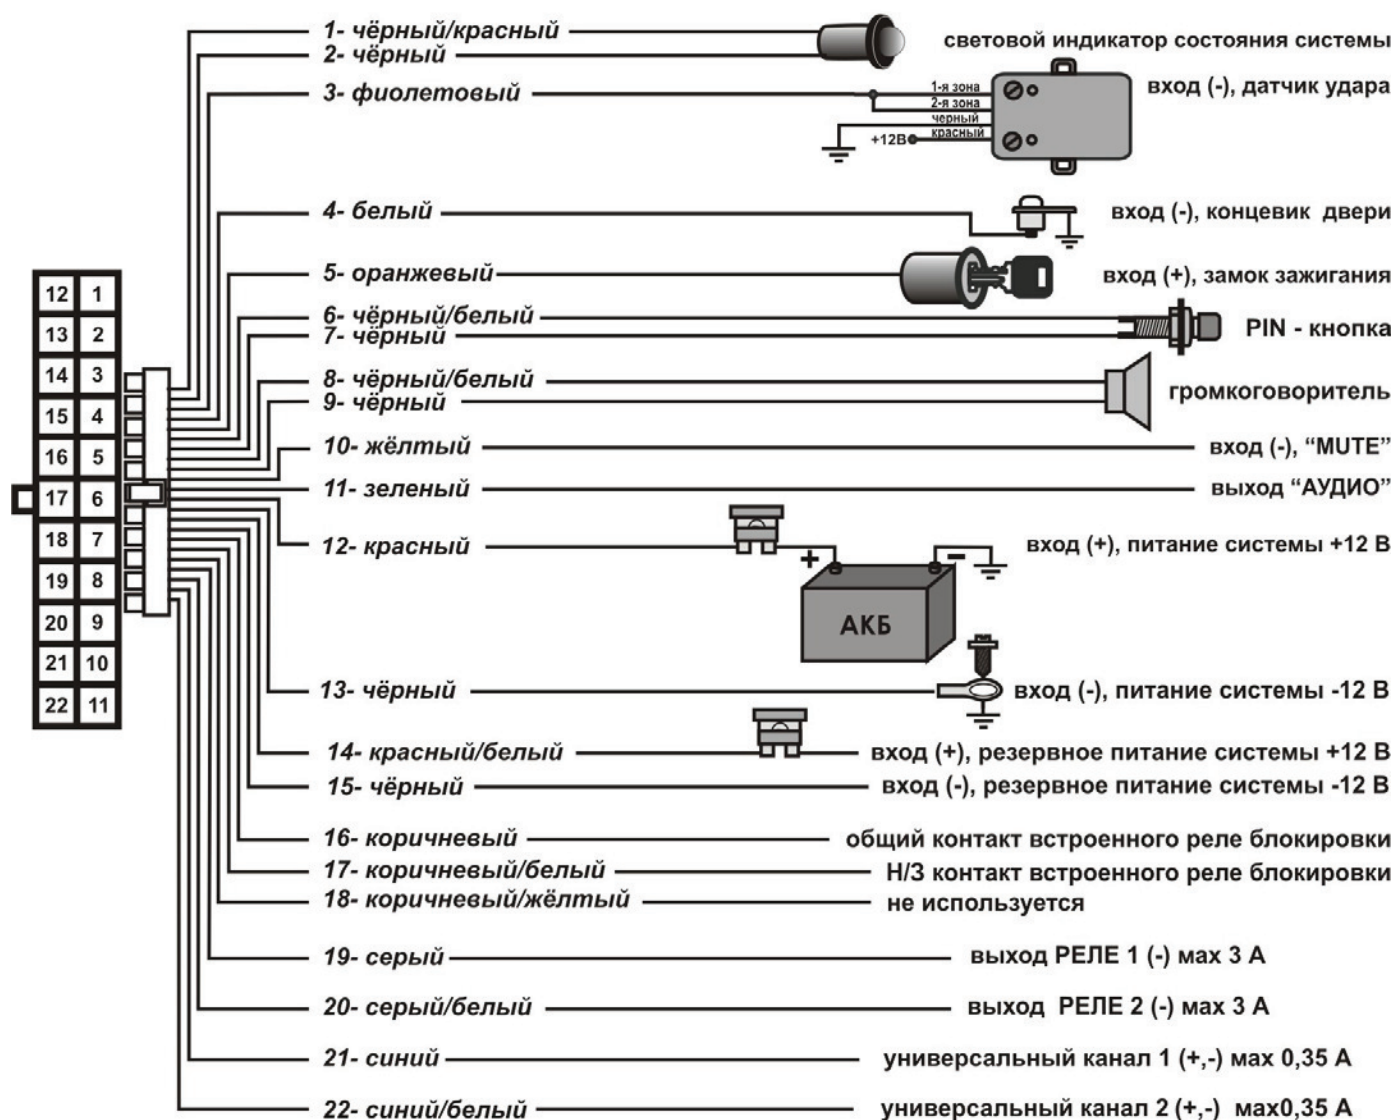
1- чёрный/красный
2- чёрный
световой индикатор состояния системы
3- фиолетовый
1-я зона
2-я зона
черный
красный
+12В
вход (-), датчик удара
4- белый
вход (-), концевик двери
5- оранжевый
вход (+), замок зажигания
6- чёрный/белый
7- чёрный
PIN - кнопка
8- чёрный/белый
9- чёрный
громкоговоритель
10- жёлтый
вход (-), "MUTE"
11- зеленый
выход "АУДИО"
12- красный
вход (+), питание системы +12 В
+
-
АКБ
13- чёрный
вход (-), питание системы -12 В
14- красный/белый
вход (+), резервное питание системы +12 В
15- чёрный
вход (-), резервное питание системы -12 В
16- коричневый
общий контакт встроенного реле блокировки
17- коричневый/белый
Н/З контакт встроенного реле блокировки
18- коричневый/жёлтый
не используется
19- серый
выход РЕЛЕ 1 (-) мах 3 А
20- серый/белый
выход РЕЛЕ 2 (-) мах 3 А
21- синий
универсальный канал 1 (+,-) мах 0,35 А
22- синий/белый
универсальный канал 2 (+,-) мах0,35 А

| 12 | 1 |
|---|---|
| 13 | 2 |
| 14 | 3 |
| 15 | 4 |
| 16 | 5 |
| 17 | 6 |
| 18 | 7 |
| 19 | 8 |
| 20 | 9 |
| 21 | 10 |
| 22 | 11 |